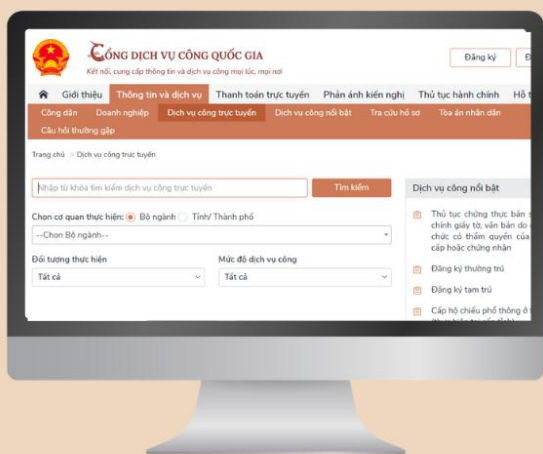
CỔNG DỊCH VỤ CÔNG QUỐC GIA
Kết nối, cung cấp thông tin và dịch vụ công mọi lúc, mọi nơi

Đăng ký

Giới thiệu | Thông tin và dịch vụ | Thanh toán trực tuyến | Phản ánh kiến nghị | Thủ tục hành chính | Hỗ

Công dân | Doanh nghiệp | Dịch vụ công trực tuyến | Dịch vụ công nổi bật | Tra cứu hồ sơ | Tòa án nhân dân

Câu hỏi thường gặp

Trang chủ > Dịch vụ công trực tuyến

Nhập từ khóa tìm kiếm dịch vụ công trực tuyến

Tìm kiếm

Chọn cơ quan thực hiện: Bộ ngành Tỉnh/ Thành phố

--Chọn Bộ ngành--

Đối tượng thực hiện

Tất cả

Mức độ dịch vụ công

Tất cả

Dịch vụ công nổi bật

Thủ tục chứng thực bản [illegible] chính giấy tờ, văn bản do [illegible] chức có thẩm quyền của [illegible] cấp hoặc chứng nhận

Đăng ký thường trú

Đăng ký tạm trú

Cấp hộ chiếu phổ thông ở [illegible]